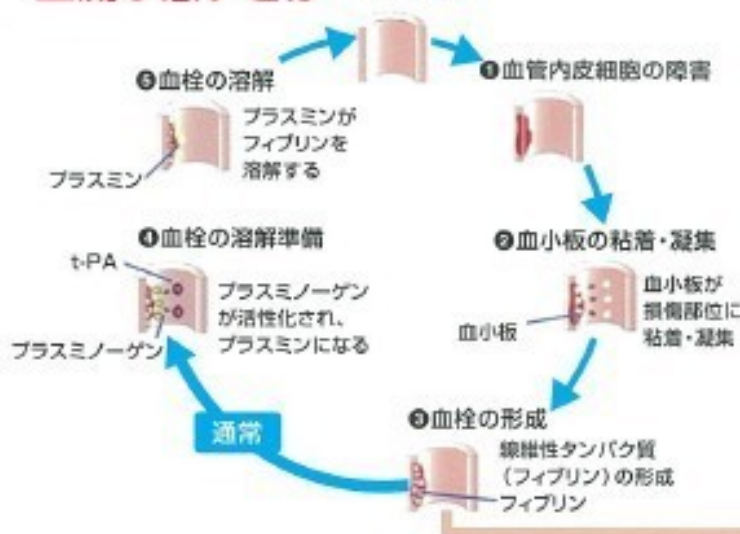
❺血栓の溶解

プラスミンがフィブリンを溶解する

プラスミン

❶血管内皮細胞の障害

❹血栓の溶解準備

t-PA

プラスミノーゲンが活性化され、プラスミンになる

プラスミノーゲン

❷血小板の粘着・凝集

血小板が損傷部位に粘着・凝集

血小板

通常

❸血栓の形成

線維性タンパク質（フィブリン）の形成

フィブリン